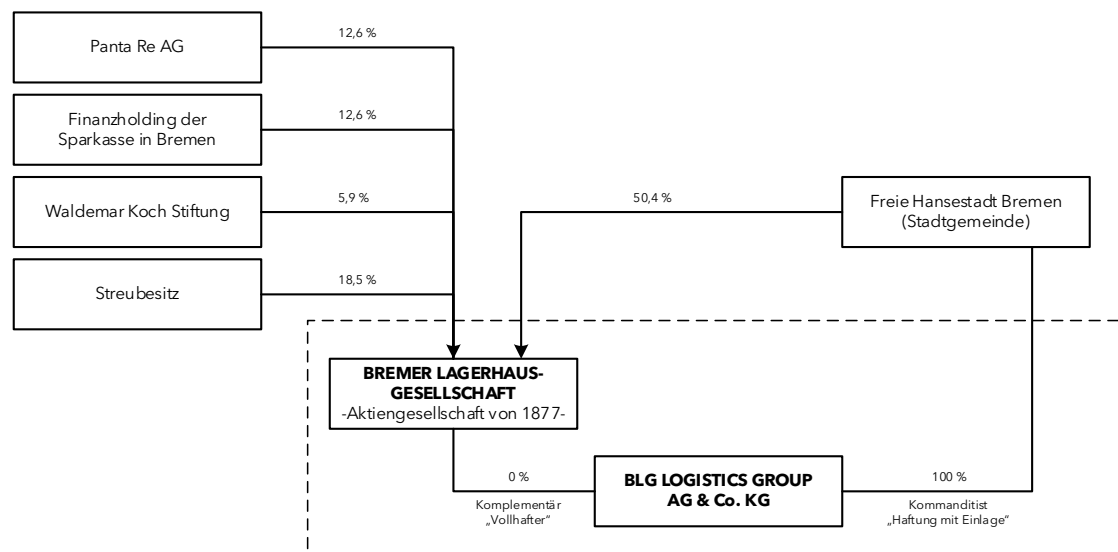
Panta Re AG

12,6 %

Finanzholding der Sparkasse in Bremen

12,6 %

Waldemar Koch Stiftung

5,9 %

Streubesitz

18,5 %

50,4 %

Freie Hansestadt Bremen (Stadtgemeinde)

**BREMER LAGERHAUS-GESELLSCHAFT**
-Aktiengesellschaft von 1877-

0 %

Komplementär
„Vollhafter"

**BLG LOGISTICS GROUP AG & Co. KG**

100 %

Kommanditist
„Haftung mit Einlage"